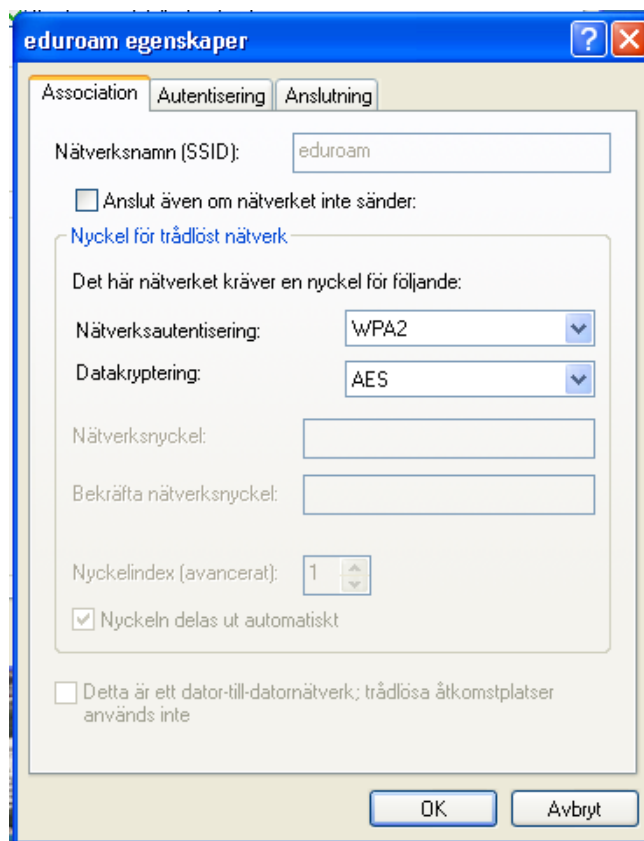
eduroam egenskaper

?

Association | Autentisering | Anslutning

Nätverksnamn (SSID): eduroam

Anslut även om nätverket inte sänder:

Nyckel för trådlöst nätverk

Det här nätverket kräver en nyckel för följande:

Nätverksautentisering: WPA2

Datakryptering: AES

Nätverksnyckel:

Bekräfta nätverksnyckel:

Nyckelindex (avancerat): 1

Nyckeln delas ut automatiskt

Detta är ett dator-till-datornätverk; trådlösa åtkomstplatser används inte

OK | Avbryt